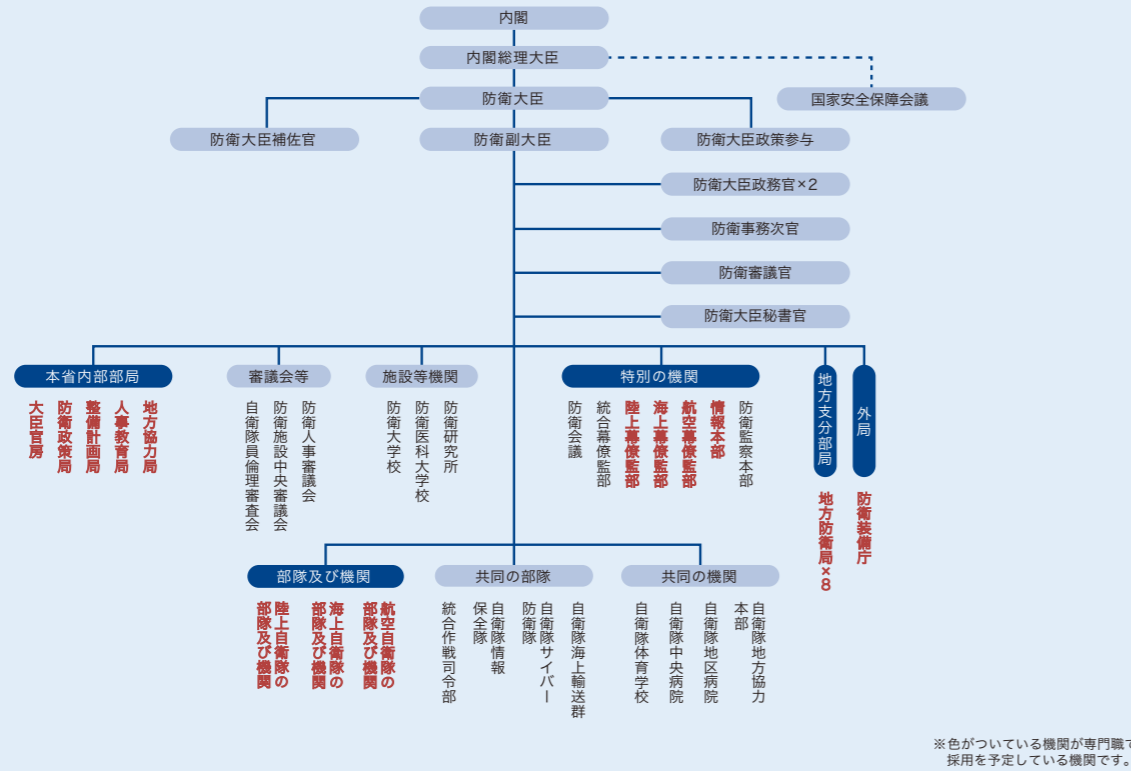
内閣

内閣総理大臣

国家安全保障会議

防衛大臣

防衛大臣補佐官

防衛副大臣

防衛大臣政策参与

防衛大臣政務官×2

防衛事務次官

防衛審議官

防衛大臣秘書官

本省内部部局

大臣官房

防衛政策局

整備計画局

人事教育局

地方協力局

審議会等

自衛隊員倫理審査会

防衛施設中央審議会

防衛人事審議会

施設等機関

防衛大学校

防衛医科大学校

防衛研究所

特別の機関

防衛会議

統合幕僚監部

陸上幕僚監部

海上幕僚監部

航空幕僚監部

情報本部

防衛監察本部

地方支分部局

地方防衛局×8

外局

防衛装備庁

部隊及び機関

陸上自衛隊の部隊及び機関

海上自衛隊の部隊及び機関

航空自衛隊の部隊及び機関

共同の部隊

統合作戦司令部

自衛隊情報保全隊

自衛隊サイバー防衛隊

自衛隊海上輸送群

共同の機関

自衛隊体育学校

自衛隊中央病院

自衛隊地区病院

自衛隊地方協力本部

※色がついている機関が専門職 採用を予定している機関です。